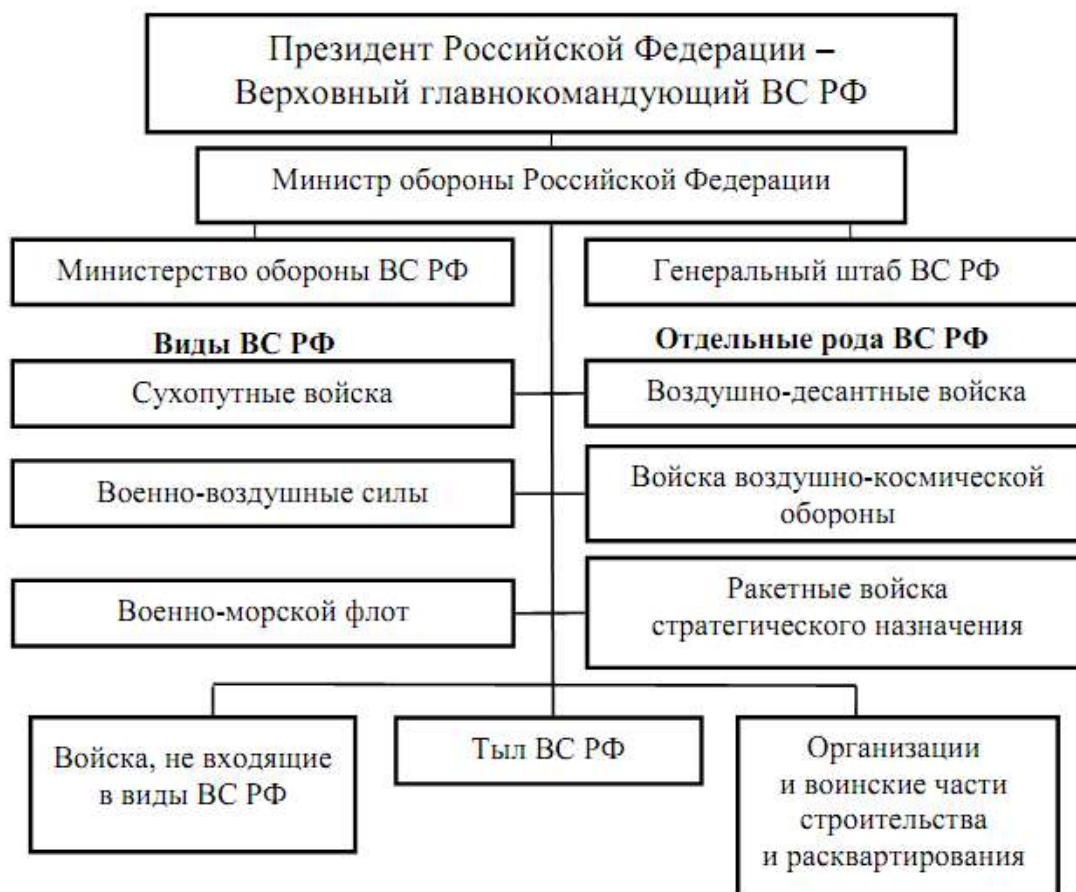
Президент Российской Федерации – Верховный главнокомандующий ВС РФ

Министр обороны Российской Федерации

Министерство обороны ВС РФ

Генеральный штаб ВС РФ

Виды ВС РФ

Отдельные рода ВС РФ

Сухопутные войска

Воздушно-десантные войска

Военно-воздушные силы

Войска воздушно-космической обороны

Военно-морской флот

Ракетные войска стратегического назначения

Войска, не входящие в виды ВС РФ

Тыл ВС РФ

Организации и воинские части строительства и расквартирования